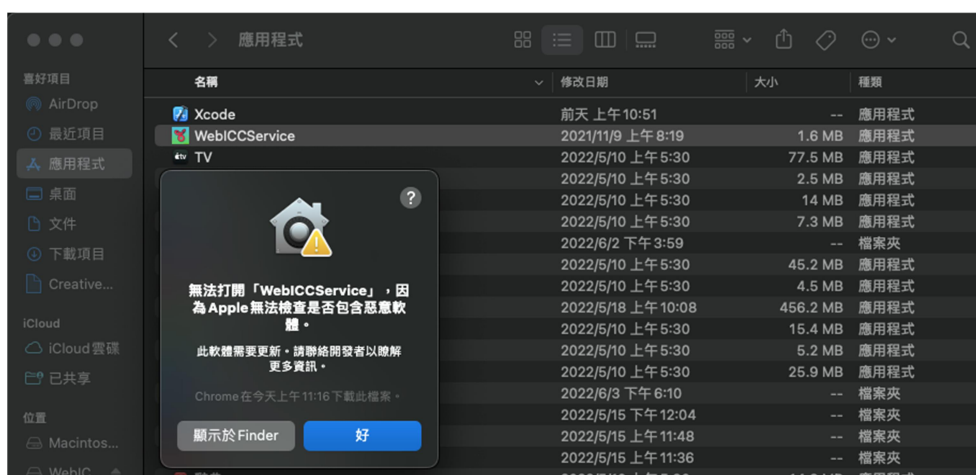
應用程式

喜好項目
AirDrop
最近項目
應用程式
桌面
文件
下載項目
Creative...
iCloud
iCloud雲碟
已共享
位置
Macintos...
WebIC...

| 名稱 | 修改日期 | 大小 | 種類 |
|---|---|---|---|
| Xcode | 前天 上午10:51 | -- | 應用程式 |
| WebICCService | 2021/11/9 上午 8:19 | 1.6 MB | 應用程式 |
| TV | 2022/5/10 上午5:30 | 77.5 MB | 應用程式 |
| | 2022/5/10 上午5:30 | 2.5 MB | 應用程式 |
| | 2022/5/10 上午5:30 | 14 MB | 應用程式 |
| | 2022/5/10 上午5:30 | 7.3 MB | 應用程式 |
| | 2022/6/2 下午 3:59 | -- | 檔案夾 |
| | 2022/5/10 上午5:30 | 45.2 MB | 應用程式 |
| | 2022/5/10 上午5:30 | 4.5 MB | 應用程式 |
| | 2022/5/18 上午10:08 | 456.2 MB | 應用程式 |
| | 2022/5/10 上午5:30 | 15.4 MB | 應用程式 |
| | 2022/5/10 上午5:30 | 5.2 MB | 應用程式 |
| | 2022/5/10 上午5:30 | 25.9 MB | 應用程式 |
| | 2022/6/3 下午 6:10 | -- | 檔案夾 |
| | 2022/5/15 下午 12:04 | -- | 檔案夾 |
| | 2022/5/15 上午 11:48 | -- | 檔案夾 |
| | 2022/5/15 上午 11:36 | -- | 檔案夾 |

?

無法打開「WebICCService」，因為Apple無法檢查是否包含惡意軟體。

此軟體需要更新。請聯絡開發者以瞭解更多資訊。

Chrome在今天上午 11:16 下載此檔案。

顯示於Finder
好